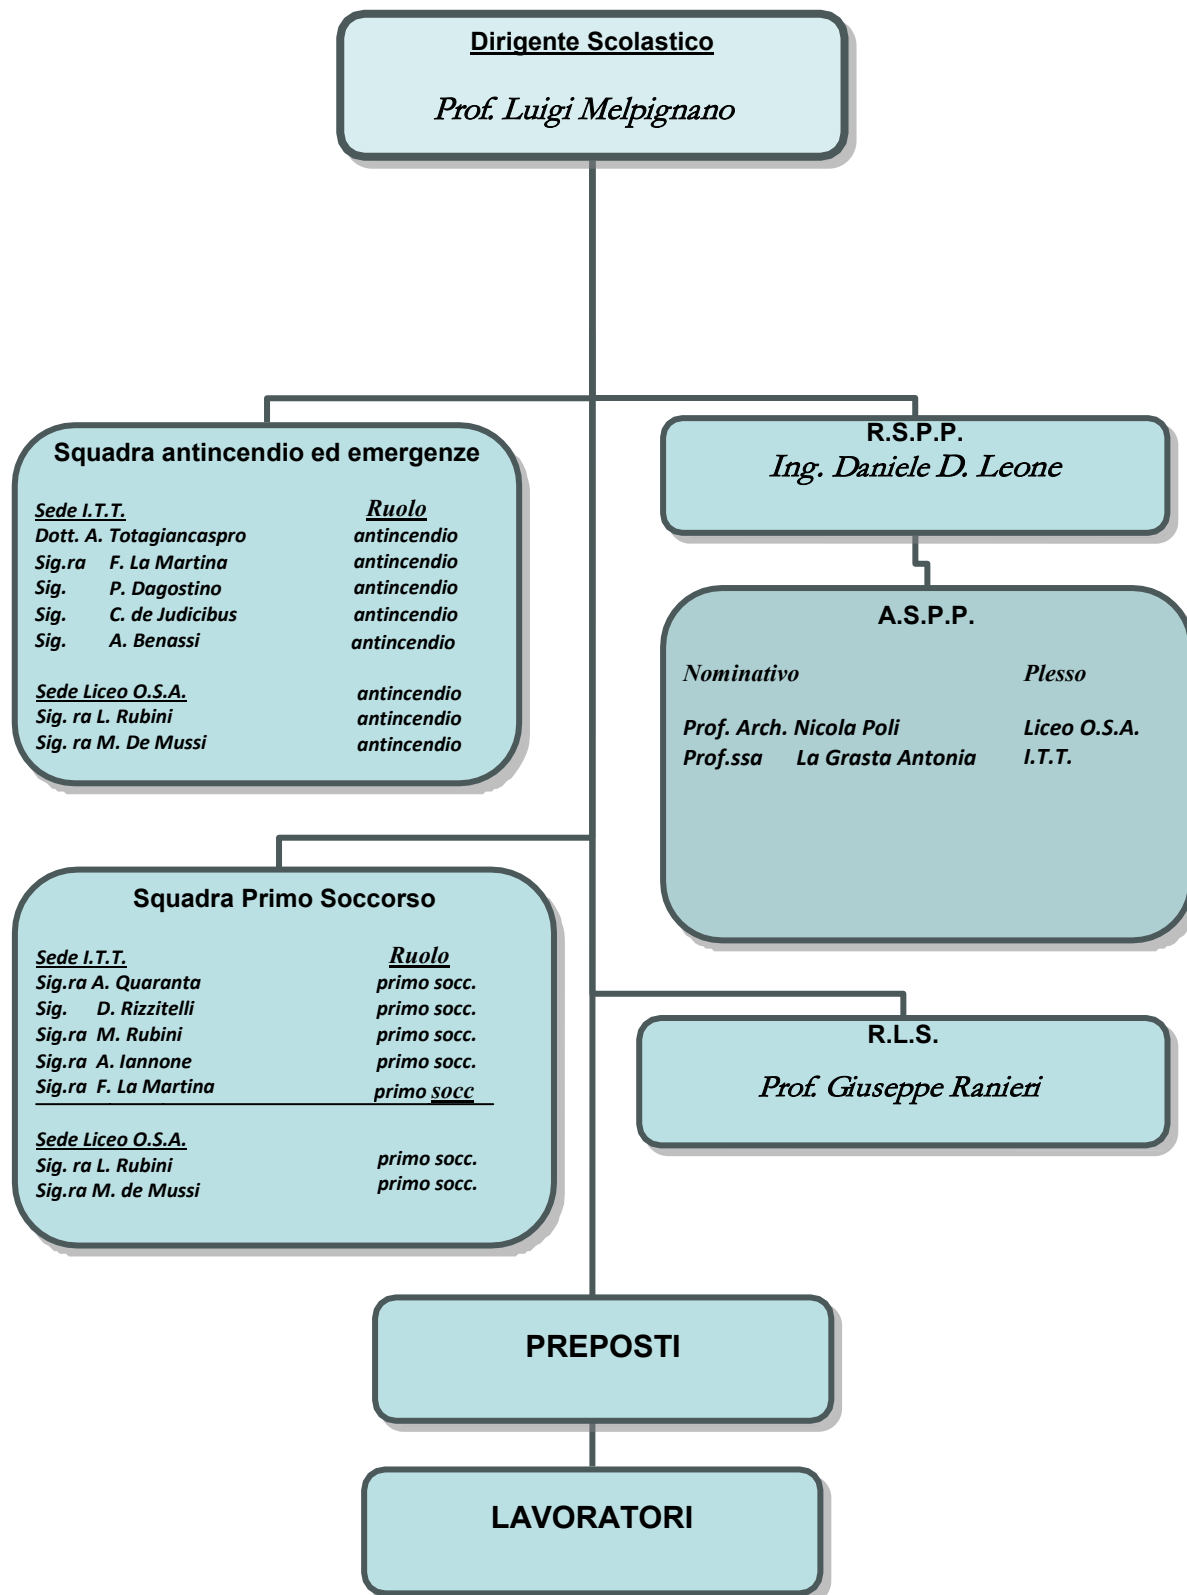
Dirigente Scolastico

Prof. Luigi Melpignano

Squadra antincendio ed emergenze

| Sede I.T.T. | Ruolo |
|---|---|
| Dott. A. Totagiancaspro | antincendio |
| Sig.ra F. La Martina | antincendio |
| Sig. P. Dagostino | antincendio |
| Sig. C. de Judicibus | antincendio |
| Sig. A. Benassi | antincendio |
| Sede Liceo O.S.A. | antincendio |
| Sig. ra L. Rubini | antincendio |
| Sig. ra M. De Mussi | antincendio |

R.S.P.P.
Ing. Daniele D. Leone

A.S.P.P.

| Nominativo | Plesso |
|---|---|
| Prof. Arch. Nicola Poli | Liceo O.S.A. |
| Prof.ssa La Grasta Antonia | I.T.T. |

Squadra Primo Soccorso

| Sede I.T.T. | Ruolo |
|---|---|
| Sig.ra A. Quaranta | primo socc. |
| Sig. D. Rizzitelli | primo socc. |
| Sig.ra M. Rubini | primo socc. |
| Sig.ra A. Iannone | primo socc. |
| Sig.ra F. La Martina | primo socc |
| Sede Liceo O.S.A. | |
| Sig. ra L. Rubini | primo socc. |
| Sig.ra M. de Mussi | primo socc. |

R.L.S.
Prof. Giuseppe Ranieri

PREPOSTI

LAVORATORI